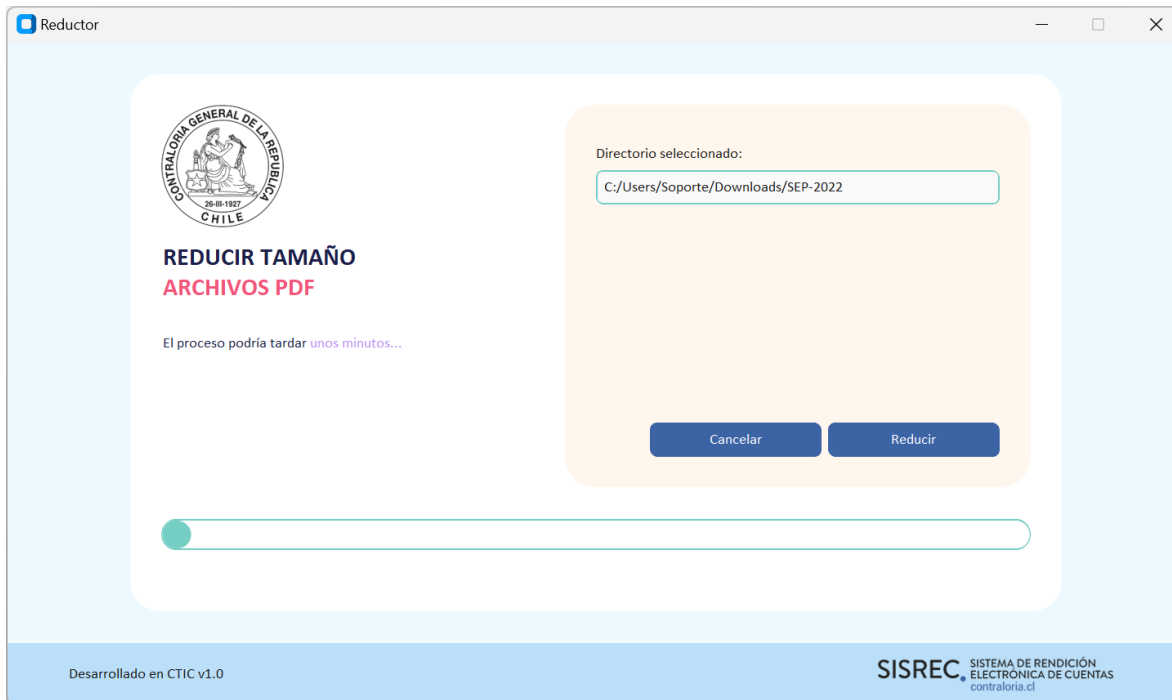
Reductor

CONTRALORIA GENERAL DE LA REPUBLICA
26-III-1927
CHILE

REDUCIR TAMAÑO
ARCHIVOS PDF

El proceso podría tardar unos minutos...

Directorio seleccionado:

C:/Users/Soporte/Downloads/SEP-2022

Cancelar
Reducir

Desarrollado en CTIC v1.0

SISREC. SISTEMA DE RENDICIÓN ELECTRÓNICA DE CUENTAS
contraloria.cl